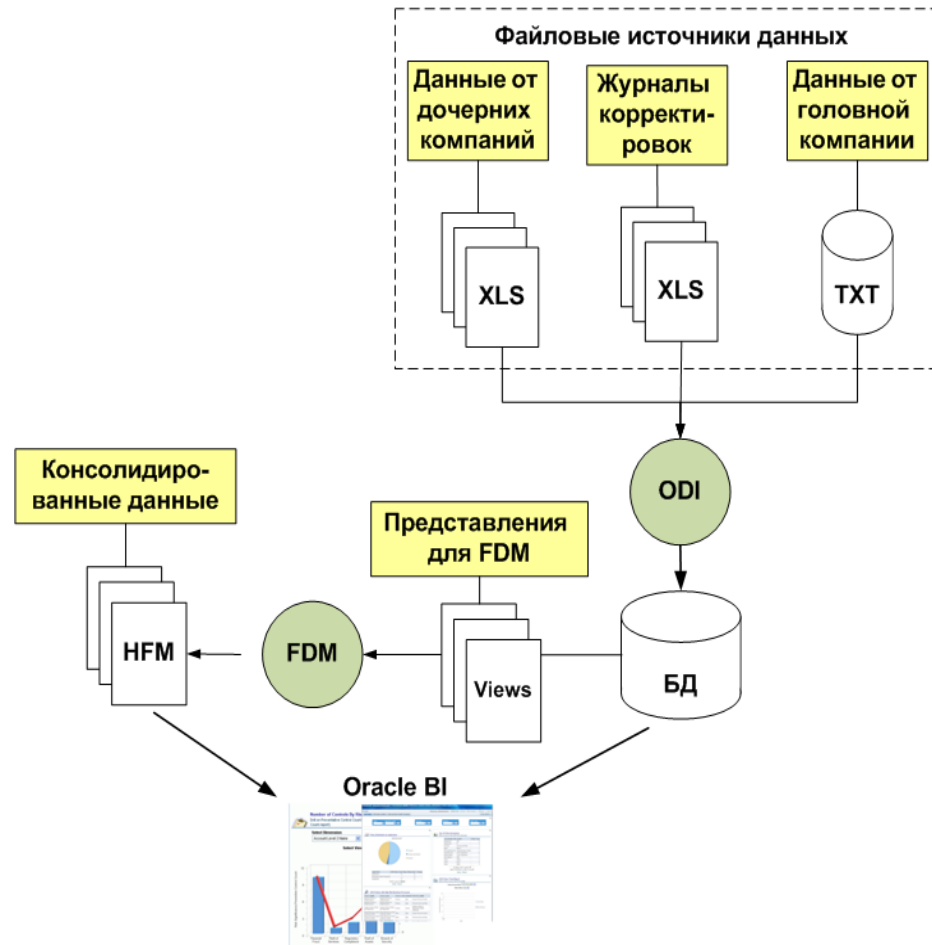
Файловые источники данных

Данные от дочерних компаний

Журналы корректировок

Данные от головной компании

XLS

XLS

TXT

ODI

Консолидированные данные

Представления для FDM

HFM

FDM

Views

БД

Oracle BI

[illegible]